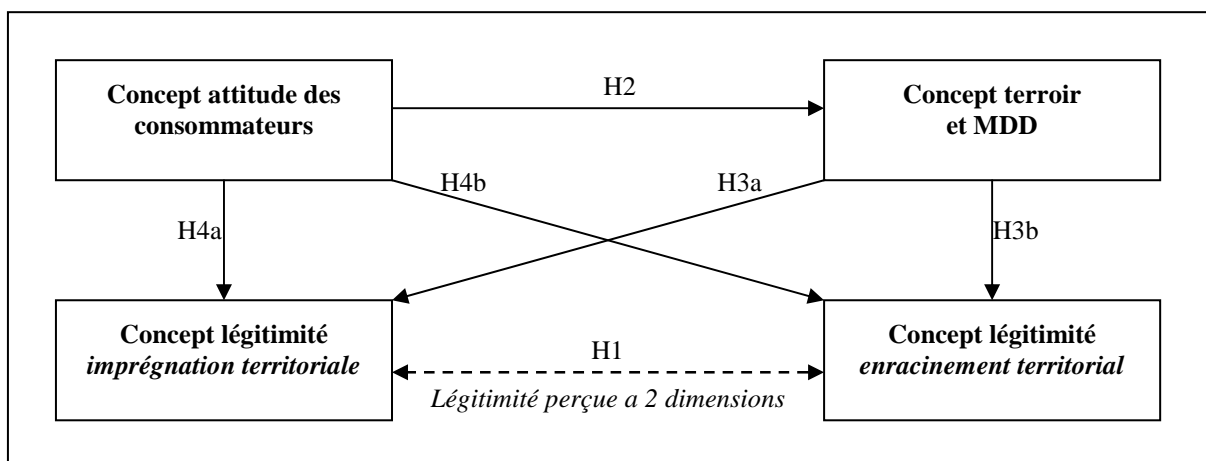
Concept attitude des consommateurs

H2

Concept terroir et MDD

H4b

H3a

H4a

H3b

Concept légitimité
*imprégnation territoriale*

H1

Concept légitimité
*enracinement territorial*

*Légitimité perçue a 2 dimensions*